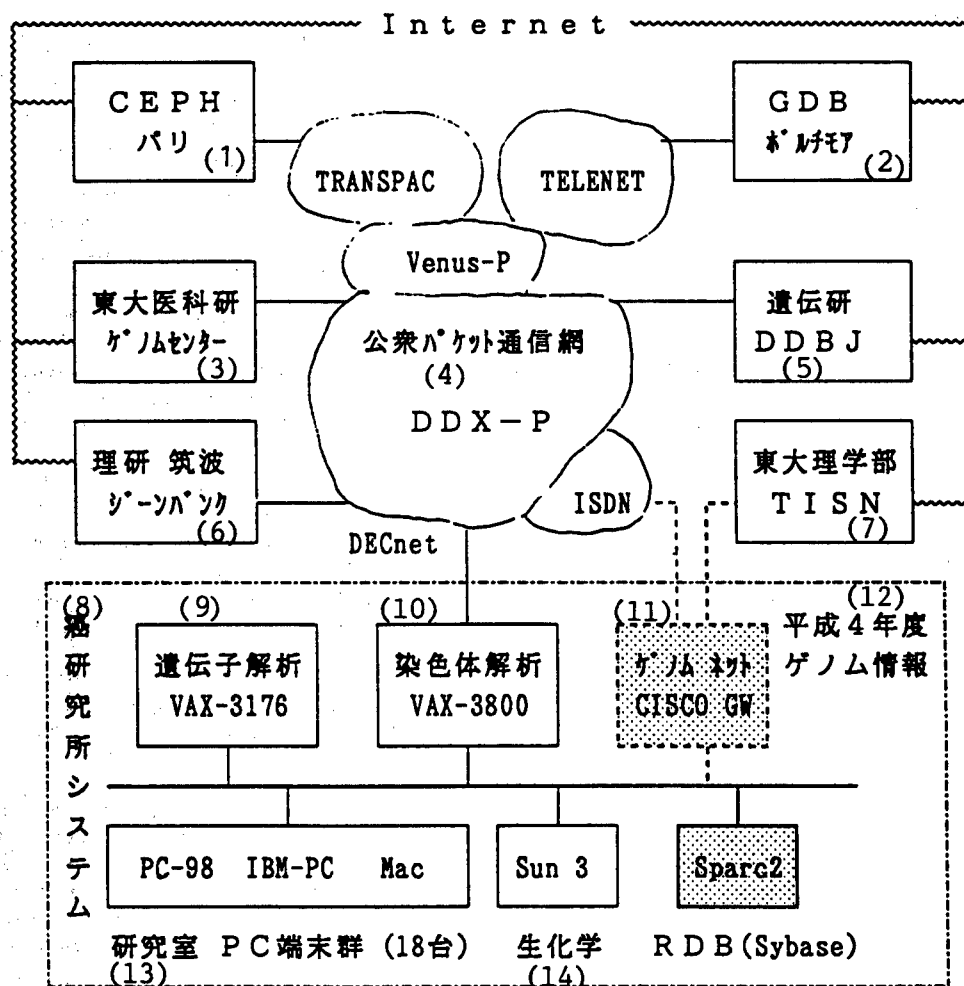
Internet

CEPH
パリ
(1)

TRANSPAC

TELENET

GDB
ボルチモア
(2)

Venus-P

東大医科研
ゲノムセンター
(3)

公衆パケット通信網
(4)
DDX-P

遺伝研
DDBJ
(5)

理研 筑波
ジーンバンク
(6)

ISDN

東大理学部
TISN
(7)

DECnet

(8)
癌研究所システム

(9)
遺伝子解析
VAX-3176

(10)
染色体解析
VAX-3800

(11)
ゲノム ネット
CISCO GW

(12)
平成4年度
ゲノム情報

PC-98 IBM-PC Mac

Sun 3

Sparc2

研究室 PC端末群 (18台)
(13)

生化学
(14)

RDB(Sybase)